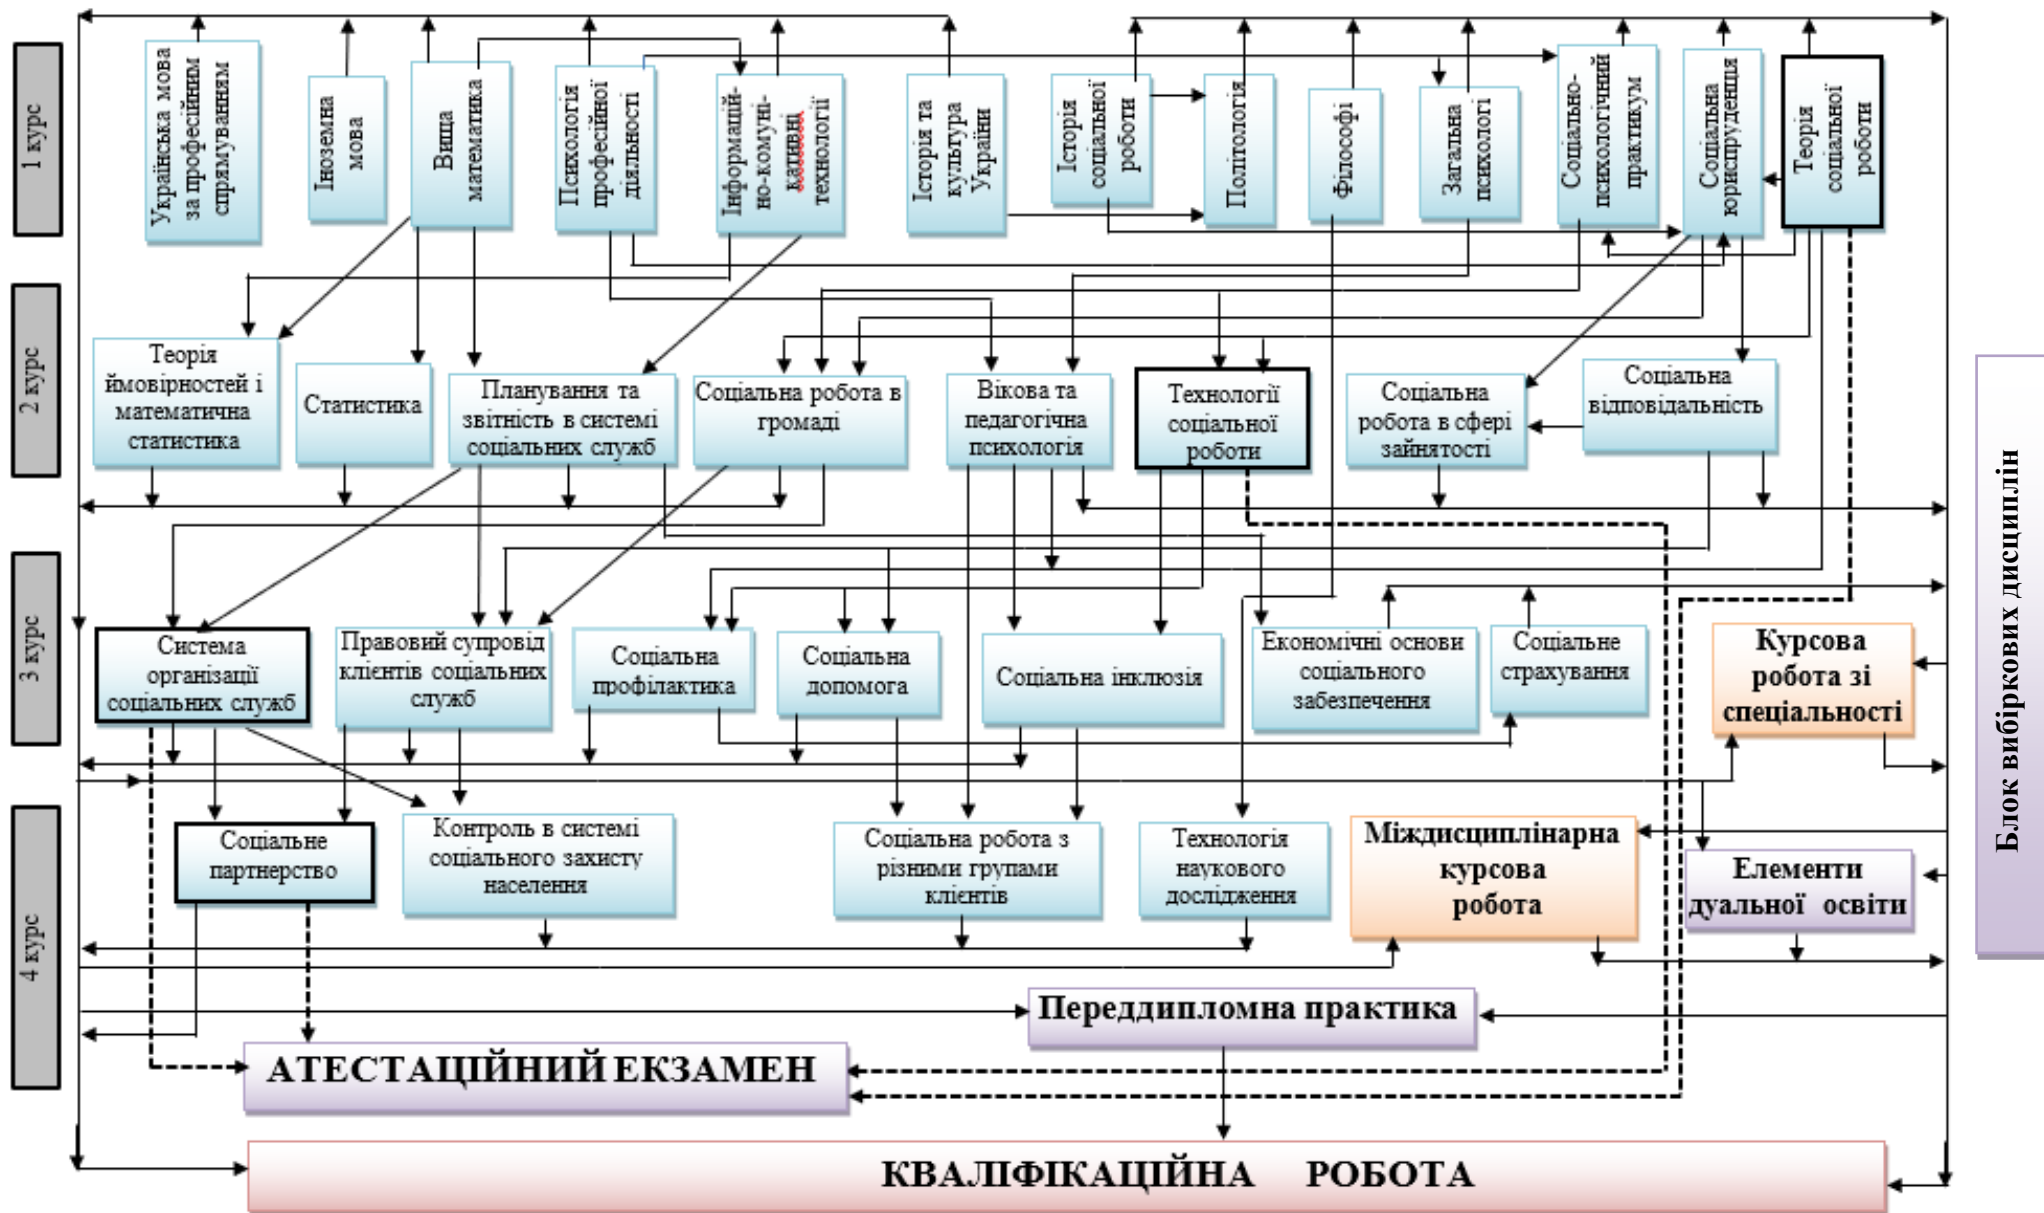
1 курс

Українська мова за професійним спрямуванням

Іноземна мова

Вища математика

Психологія професійної діяльності

Інформаційно-комунікативні технології

Історія та культура України

Історія соціальної роботи

Політологія

Філософі

Загальна психології

Соціально-психологічний практикум

Соціальна юриспруденція

Теорія соціальної роботи

2 курс

Теорія ймовірностей і математична статистика

Статистика

Планування та звітність в системі соціальних служб

Соціальна робота в громаді

Вікова та педагогічна психологія

Технології соціальної роботи

Соціальна робота в сфері зайнятості

Соціальна відповідальність

3 курс

Система організації соціальних служб

Правовий супровід клієнтів соціальних служб

Соціальна профілактика

Соціальна допомога

Соціальна інклюзія

Економічні основи соціального забезпечення

Соціальне страхування

Курсова робота зі спеціальності

4 курс

Соціальне партнерство

Контроль в системі соціального захисту населення

Соціальна робота з різними групами клієнтів

Технологія наукового дослідження

Міждисциплінарна курсова робота

Елементи дуальної освіти

Переддипломна практика

АТЕСТАЦІЙНИЙ ЕКЗАМЕН

КВАЛІФІКАЦІЙНА РОБОТА

Блок вибіркових дисциплін